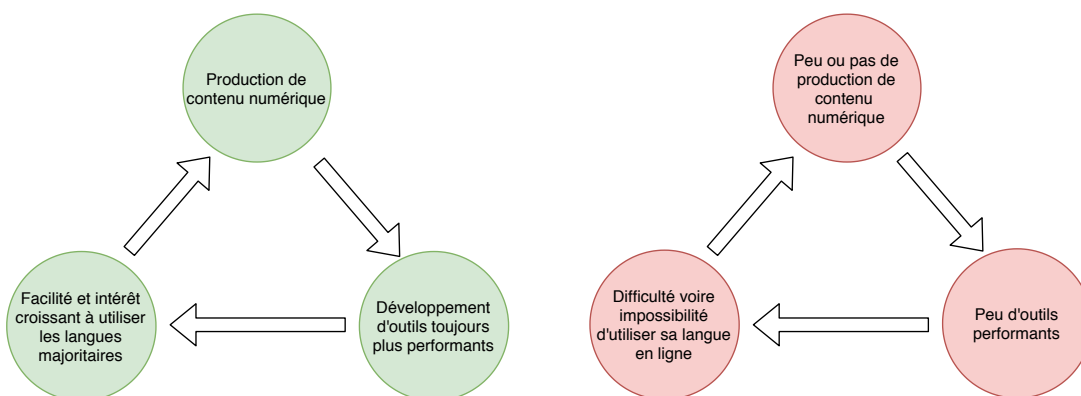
Production de contenu numérique

Développement d'outils toujours plus performants

Facilité et intérêt croissant à utiliser les langues majoritaires

Peu ou pas de production de contenu numérique

Peu d'outils performants

Difficulté voire impossibilité d'utiliser sa langue en ligne